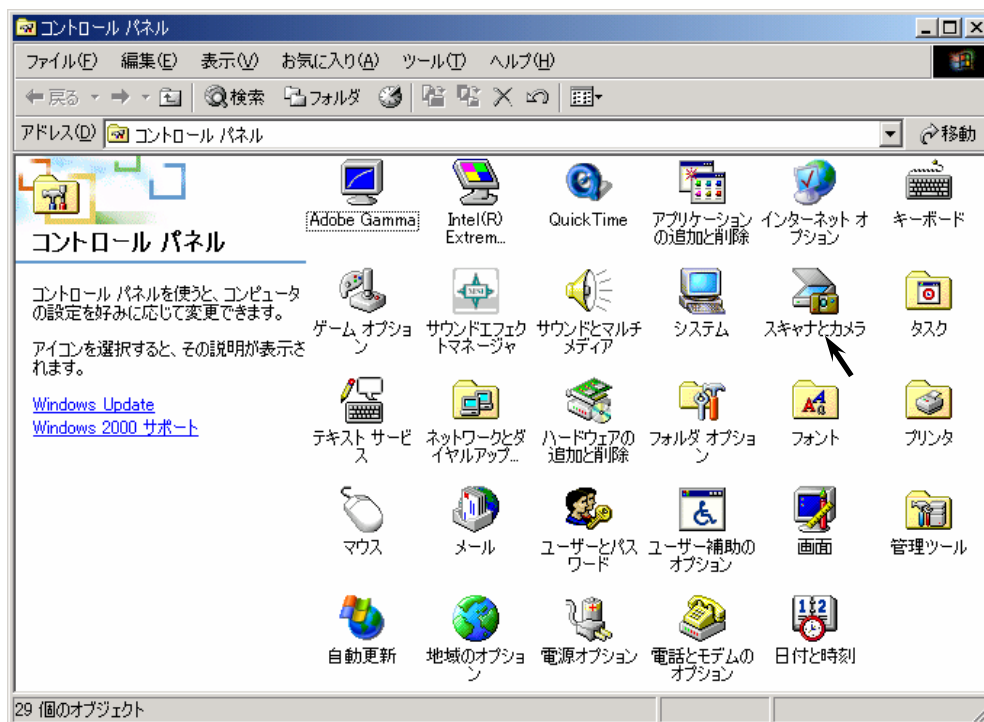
コントロール パネル

ファイル(F) 編集(E) 表示(V) お気に入り(A) ツール(T) ヘルプ(H)

戻る 検索 フォルダ

アドレス(D) コントロール パネル 移動

コントロール パネル

コントロール パネルを使うと、コンピュータの設定を好みに応じて変更できます。

アイコンを選択すると、その説明が表示されます。

Windows Update
Windows 2000 サポート

Adobe Gamma
Intel(R) Extrem...
QuickTime
アプリケーションの追加と削除
インターネット オプション
キーボード
ゲーム オプション
サウンドエフェクトマネージャ
サウンドとマルチメディア
システム
スキャナとカメラ
タスク
テキスト サービス
ネットワークとダイヤルアップ...
ハードウェアの追加と削除
フォルダ オプション
フォント
プリンタ
マウス
メール
ユーザーとパスワード
ユーザー補助のオプション
画面
管理ツール
自動更新
地域のオプション
電源オプション
電話とモデムのオプション
日付と時刻

29 個のオブジェクト